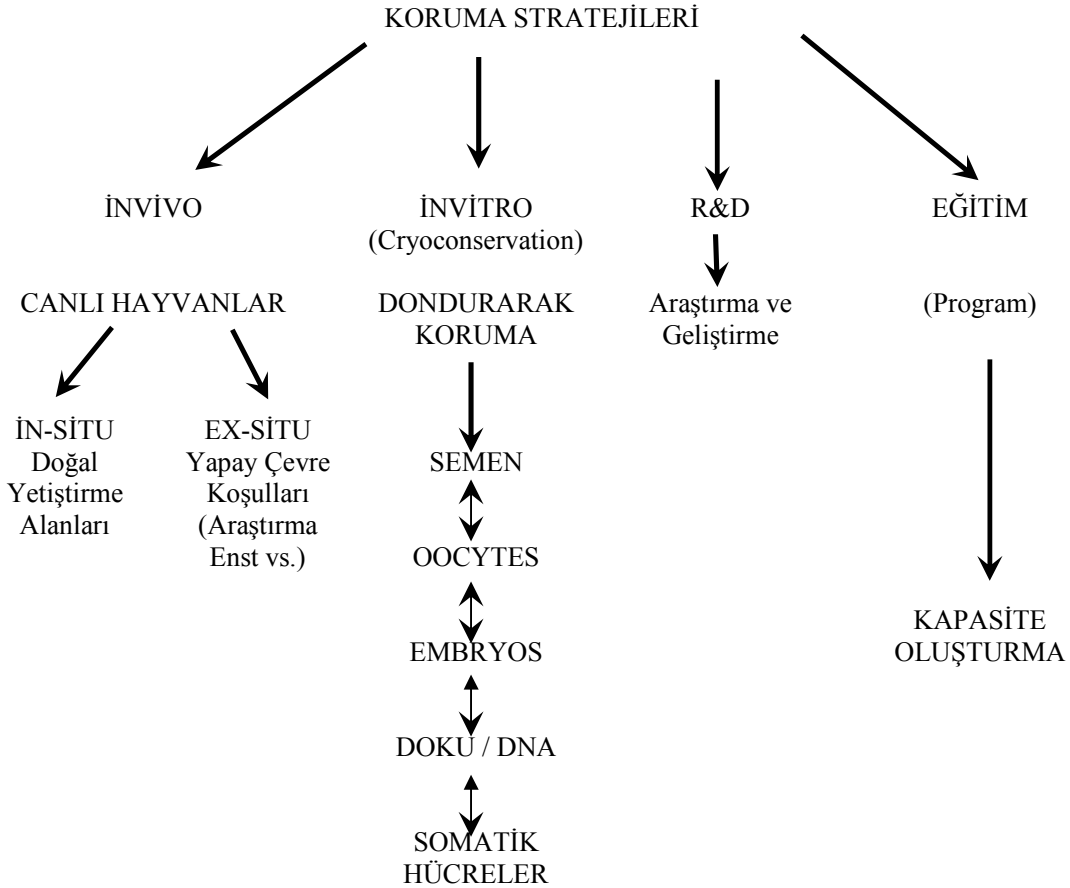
KORUMA STRATEJİLERİ

İNVİVO

CANLI HAYVANLAR

İN-SİTU
Doğal
Yetiştirme
Alanları

EX-SİTU
Yapay Çevre
Koşulları
(Araştırma
Enst vs.)

İNVİTRO
(Cryoconservation)

DONDURARAK
KORUMA

SEMEN

OOCYTES

EMBRYOS

DOKU / DNA

SOMATİK
HÜCRELER

R&D

Araştırma ve
Geliştirme

EĞİTİM

(Program)

KAPASİTE
OLUŞTURMA